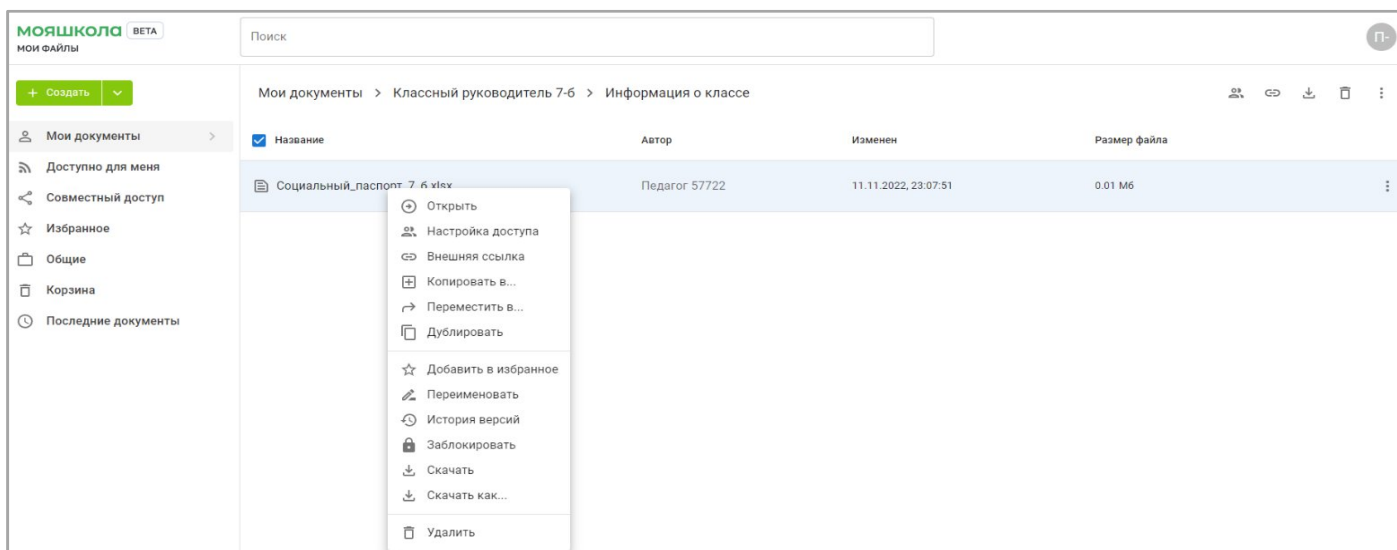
МОЯШКОЛА BETA
МОИ ФАЙЛЫ

Поиск

П-

+ Создать

Мои документы
Доступно для меня
Совместный доступ
Избранное
Общие
Корзина
Последние документы

Мои документы > Классный руководитель 7-б > Информация о классе

| Название | Автор | Изменен | Размер файла |
|---|---|---|---|
| Социальный_паспорт_7_б.xlsx | Педагог 57722 | 11.11.2022, 23:07:51 | 0.01 Мб |

Открыть
Настройка доступа
Внешняя ссылка
Копировать в...
Переместить в...
Дублировать
Добавить в избранное
Переименовать
История версий
Заблокировать
Скачать
Скачать как...
Удалить